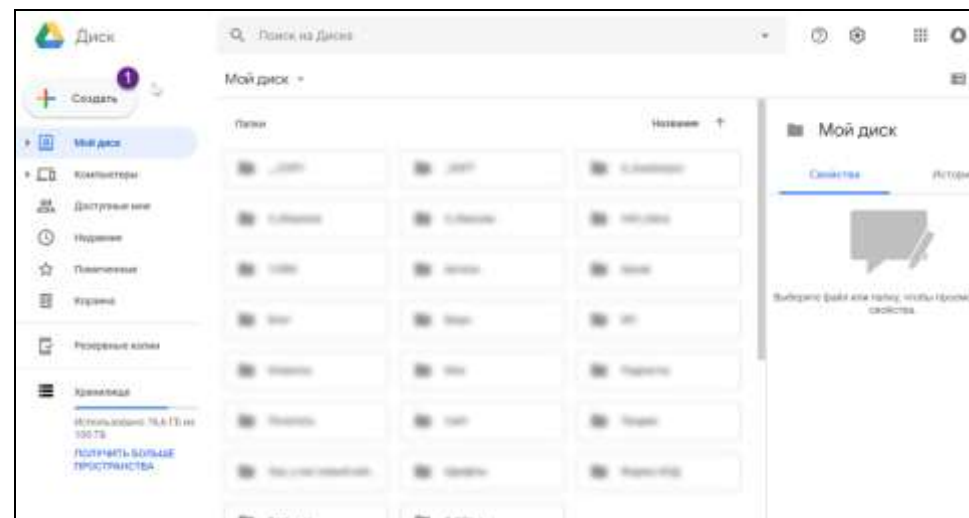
Диск

Поиск на Диске

1

Создать

Мой диск

Компьютеры

Доступные мне

Недавние

Помеченные

Корзина

Резервные копии

Хранилище

Использовано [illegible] ГБ из 100 ГБ

ПОЛУЧИТЬ БОЛЬШЕ ПРОСТРАНСТВА

Мой диск

Папки

Название

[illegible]

Мой диск

Свойства

Истори

Выберите файл или папку, чтобы просм свойства.